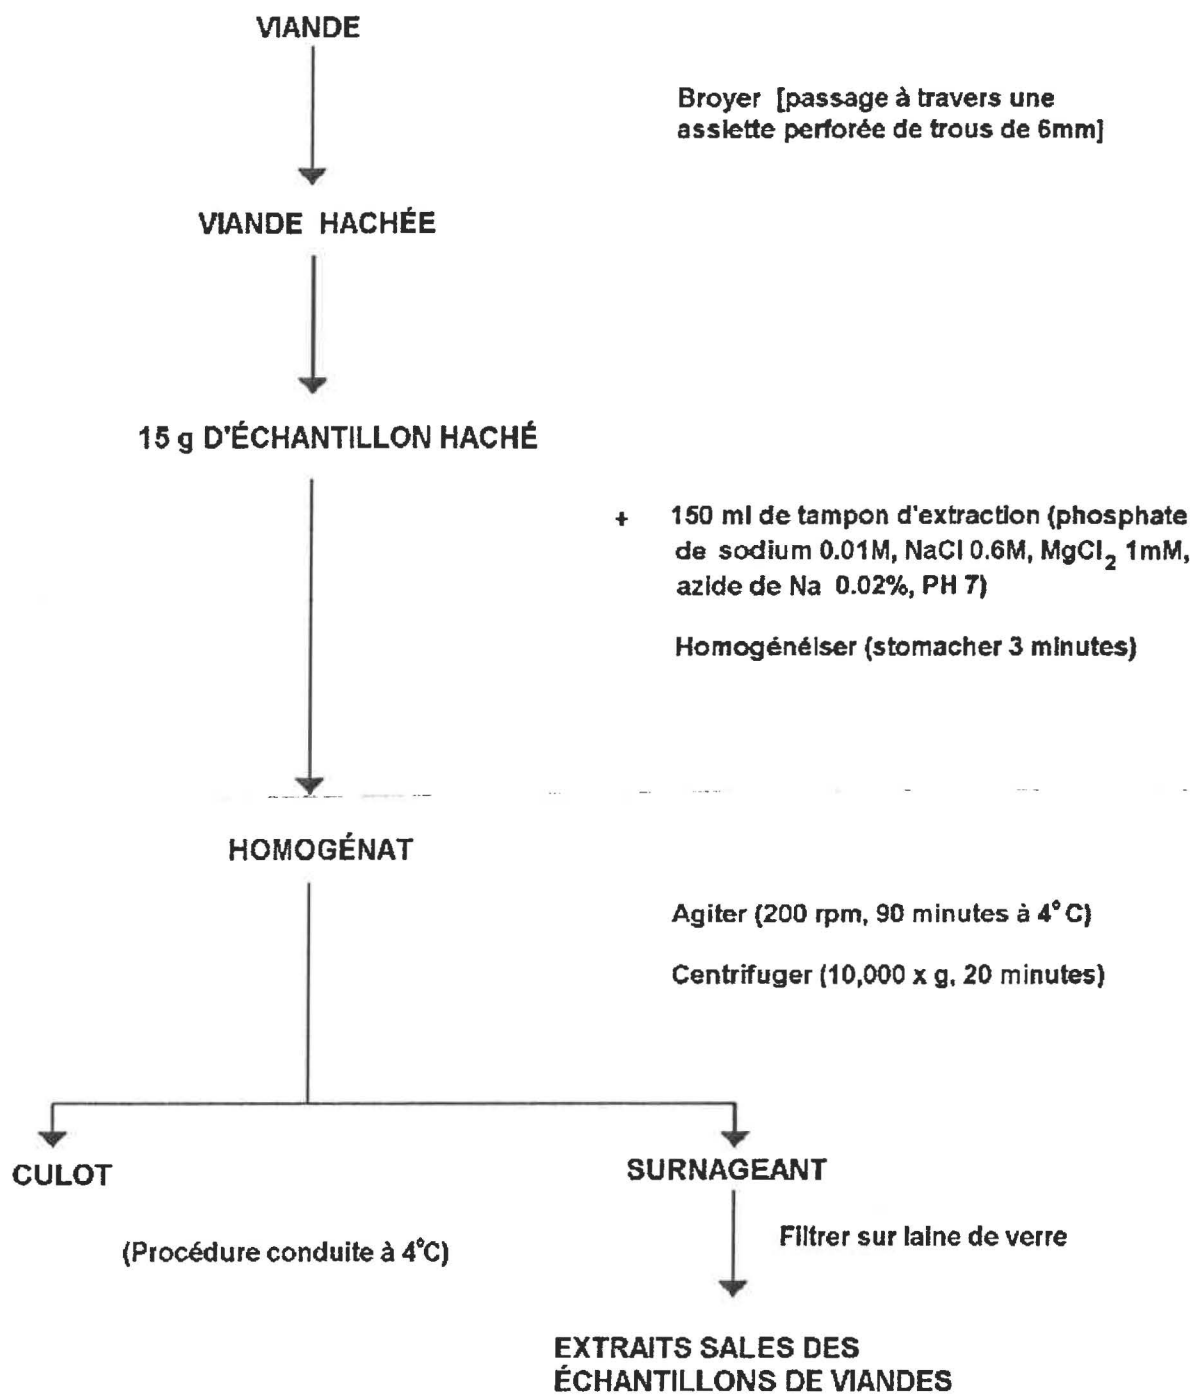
VIANDE

Broyer [passage à travers une assiette perforée de trous de 6mm]

VIANDE HACHÉE

15 g D'ÉCHANTILLON HACHÉ

+ 150 ml de tampon d'extraction (phosphate de sodium 0.01M, NaCl 0.6M, $MgCl_2$ 1mM, azide de Na 0.02%, PH 7)

Homogénéiser (stomacher 3 minutes)

HOMOGÉNAT

Agiter (200 rpm, 90 minutes à 4° C)

Centrifuger (10,000 x g, 20 minutes)

CULOT

SURNAGEANT

(Procédure conduite à 4°C)

Filtrer sur laine de verre

EXTRAITS SALES DES ÉCHANTILLONS DE VIANDES